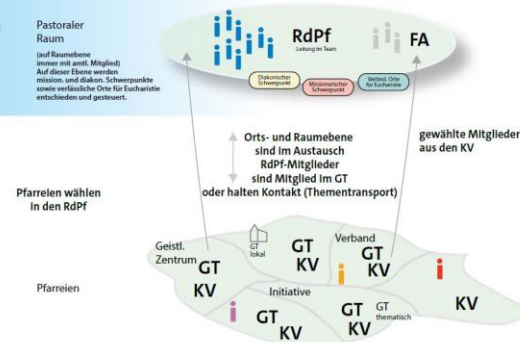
Pastoraler Raum

(auf Raumebene immer mit amtl. Mitglied) Auf dieser Ebene werden mission. und diakon. Schwerpunkte sowie verlässliche Orte für Eucharistie entschieden und gesteuert.

RdPf
Leitung im Team

FA

Diakonischer Schwerpunkt

Missionarischer Schwerpunkt

Verlässl. Orte für Eucharistie

Orts- und Raumebene sind im Austausch RdPf-Mitglieder sind Mitglied im GT oder halten Kontakt (Thementransport)

gewählte Mitglieder aus den KV

Pfarreien wählen in den RdPf

Pfarreien

Geistl. Zentrum
GT
KV

GT lokal

GT
KV

Verband
GT
KV

Initiative

GT
KV

GT
KV

GT thematisch

KV